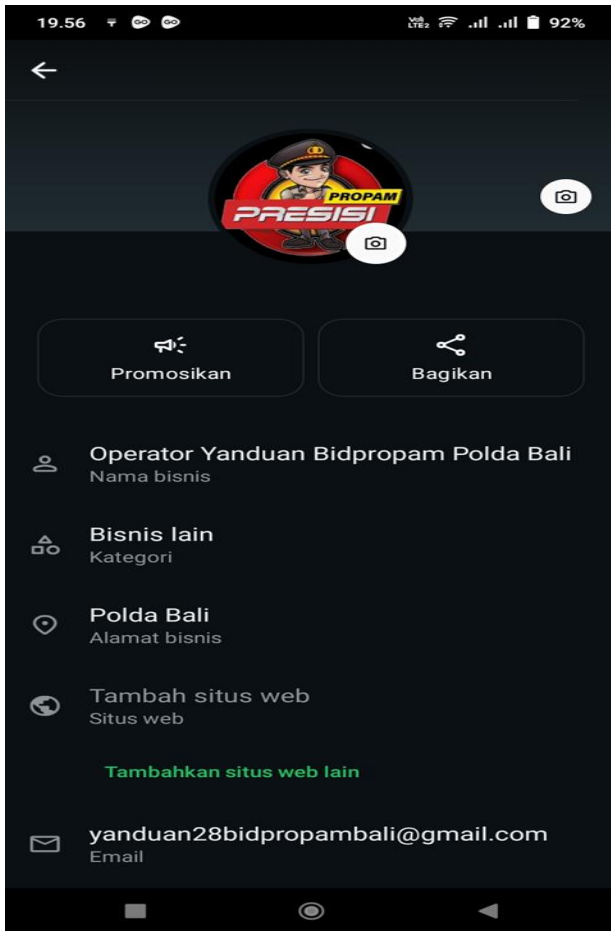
19.56 92%

PROPAM PRESISI

Promosikan

Bagikan

Operator Yanduan Bidpropam Polda Bali
Nama bisnis

Bisnis lain
Kategori

Polda Bali
Alamat bisnis

Tambah situs web
Situs web

Tambahkan situs web lain

yanduan28bidpropambali@gmail.com
Email